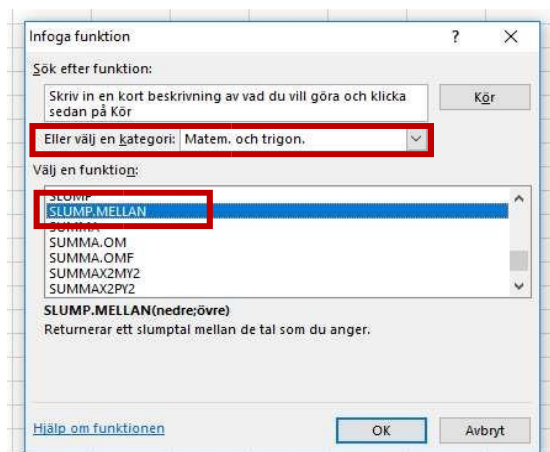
Infoga funktion ? ×

Sök efter funktion:

Skriv in en kort beskrivning av vad du vill göra och klicka sedan på Kör

Kör

Eller välj en kategori: Matem. och trigon.

Välj en funktion:

SLUMP
SLUMP.MELLAN
SUMMA
SUMMA.OM
SUMMA.OMF
SUMMAX2MY2
SUMMAX2PY2

SLUMP.MELLAN(nedre;övre)
Returnerar ett slumptal mellan de tal som du anger.

Hjälp om funktionen

OK

Avbryt